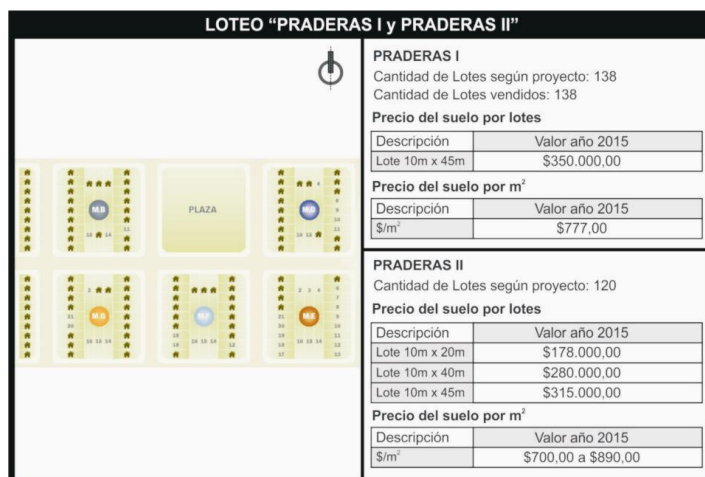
LOTEO "PRADERAS I y PRADERAS II"

PLAZA

M.B

M.B

M.B

M.E

M.E

PRADERAS I
Cantidad de Lotes según proyecto: 138
Cantidad de Lotes vendidos: 138

Precio del suelo por lotes

| Descripción | Valor año 2015 |
|---|---|
| Lote 10m x 45m | \$350.000,00 |

Precio del suelo por m$^2$

| Descripción | Valor año 2015 |
|---|---|
| \$/m$^2$ | \$777,00 |

PRADERAS II
Cantidad de Lotes según proyecto: 120

Precio del suelo por lotes

| Descripción | Valor año 2015 |
|---|---|
| Lote 10m x 20m | \$178.000,00 |
| Lote 10m x 40m | \$280.000,00 |
| Lote 10m x 45m | \$315.000,00 |

Precio del suelo por m$^2$

| Descripción | Valor año 2015 |
|---|---|
| \$/m$^2$ | \$700,00 a \$890,00 |